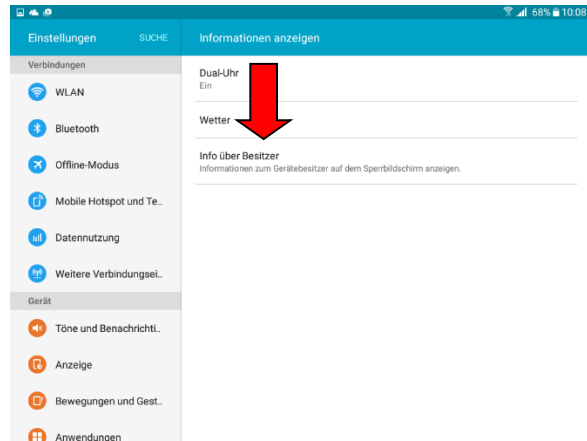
68% 10:08

Einstellungen SUCHE

Verbindungen

WLAN

Bluetooth

Offline-Modus

Mobile Hotspot und Te..

Datennutzung

Weitere Verbindungsei..

Gerät

Töne und Benachrichti..

Anzeige

Bewegungen und Gest..

Anwendungen

Informationen anzeigen

Dual-Uhr
Ein

Wetter

Info über Besitzer
Informationen zum Gerätebesitzer auf dem Sperrbildschirm anzeigen.